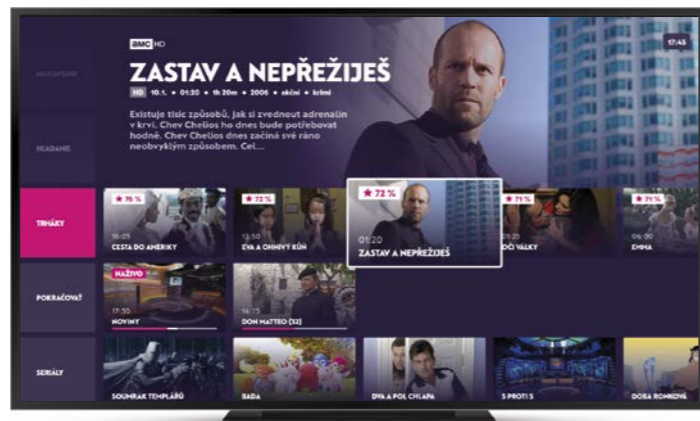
amc HD

ZASTAV A NEPŘEŽIJEŠ

HD 10.1. • 01:20 • 1h 20m • 2006 • akční • krimi

Existuje tisíc způsobů, jak si zvednout adrenalin v krvi. Chev Chelios ho dnes bude potřebovat hodně. Chev Chelios dnes začíná své ráno neobvyklým způsobem. Cel...

17:45

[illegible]

HLADANÉ

TRHÁKY

POKRAČOVAŤ

SERIÁLY

★ 76 %
16:05
CESTA DO AMERIKY

★ 72 %
EVA A OHNIVÝ KŮŇ

★ 72 %
01:20
ZASTAV A NEPŘEŽIJEŠ

★ 71 %
21:25
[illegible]DČÍ VÁLKY

★ 71 %
06:00
EMMA

NAŽIVO
17:50
NOVINY

16:15
DON MATTEO (32)

SOUMRAK TEMPLÁŘŮ

BADA

DVA A POL CHLAPA

S PROTI S

DOBA PORNOVÁ